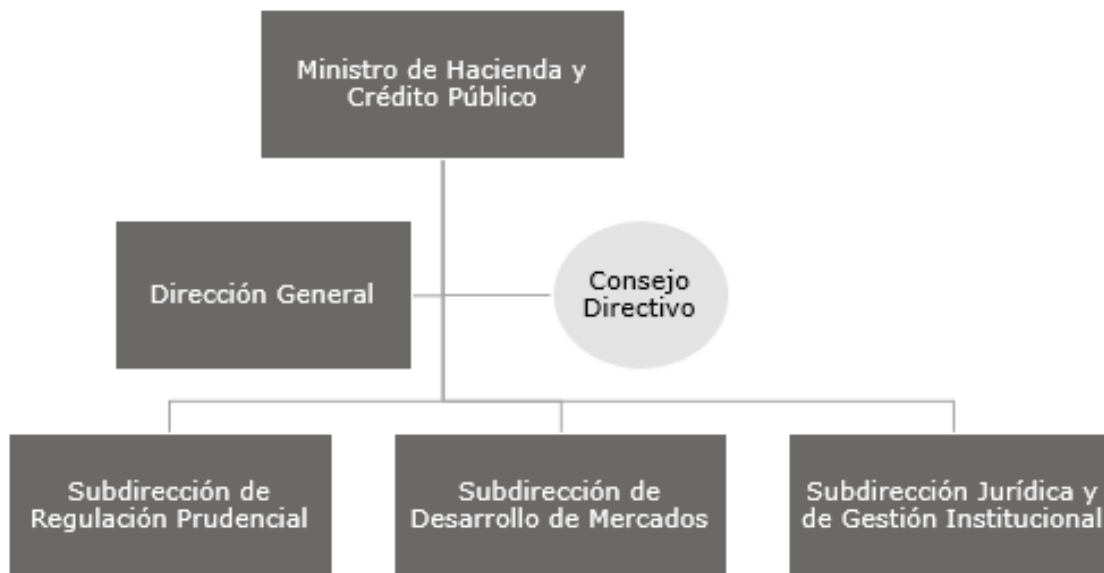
Ministro de Hacienda y Crédito Público

Dirección General

Consejo Directivo

Subdirección de Regulación Prudencial

Subdirección de Desarrollo de Mercados

Subdirección Jurídica y de Gestión Institucional